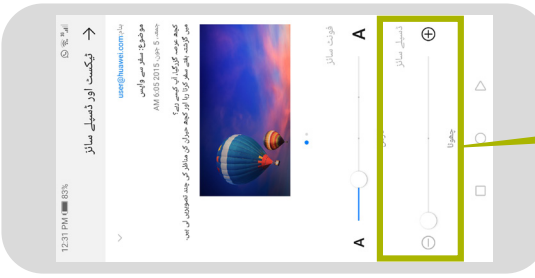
12:31 PM 83%

ٹیکسٹ اور ڈسپلے سائز

بنام: user@huawei.com

موضوع: سلو سے واپس

جمعہ، 5 جون 2015 AM 6:05

کیونیو، گریگ! اب کیسے رہے؟ میں گزشتہ ہفتے بالیں کرتا رہا اور کچھ حیران کن مناظر کی چند تصویریں لیں

فونٹ سائز

A

A

ڈسپلے سائز

بڑا

چھوٹا